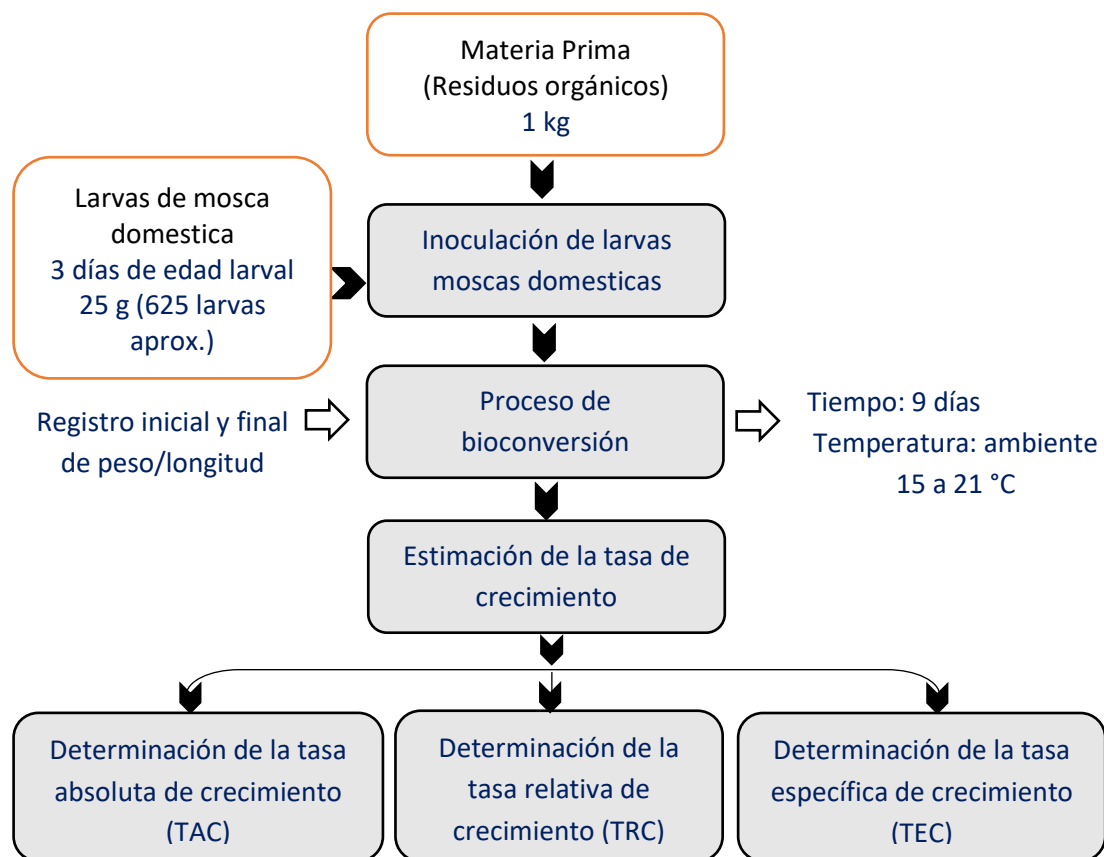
Materia Prima
(Residuos orgánicos)
1 kg

Larvas de mosca domestica
3 días de edad larval
25 g (625 larvas aprox.)

Inoculación de larvas moscas domesticas

Registro inicial y final de peso/longitud

Proceso de bioconversión

Tiempo: 9 días
Temperatura: ambiente
15 a 21 °C

Estimación de la tasa de crecimiento

Determinación de la tasa absoluta de crecimiento (TAC)

Determinación de la tasa relativa de crecimiento (TRC)

Determinación de la tasa específica de crecimiento (TEC)